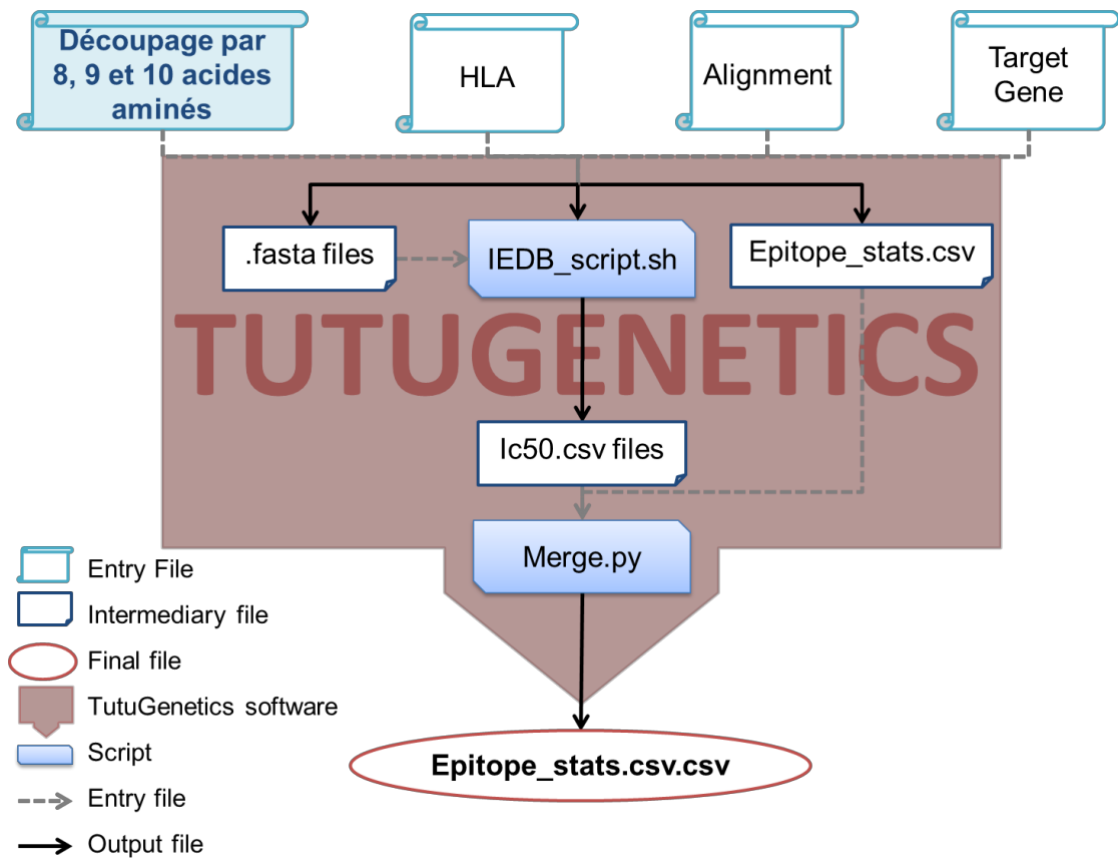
Découpage par 8, 9 et 10 acides aminés

HLA

Alignment

Target Gene

.fasta files

IEDB_script.sh

Epitope_stats.csv

TUTUGENETICS

Ic50.csv files

Merge.py

Epitope_stats.csv.csv

Entry File
Intermediary file
Final file
TutuGenetics software
Script
Entry file
Output file